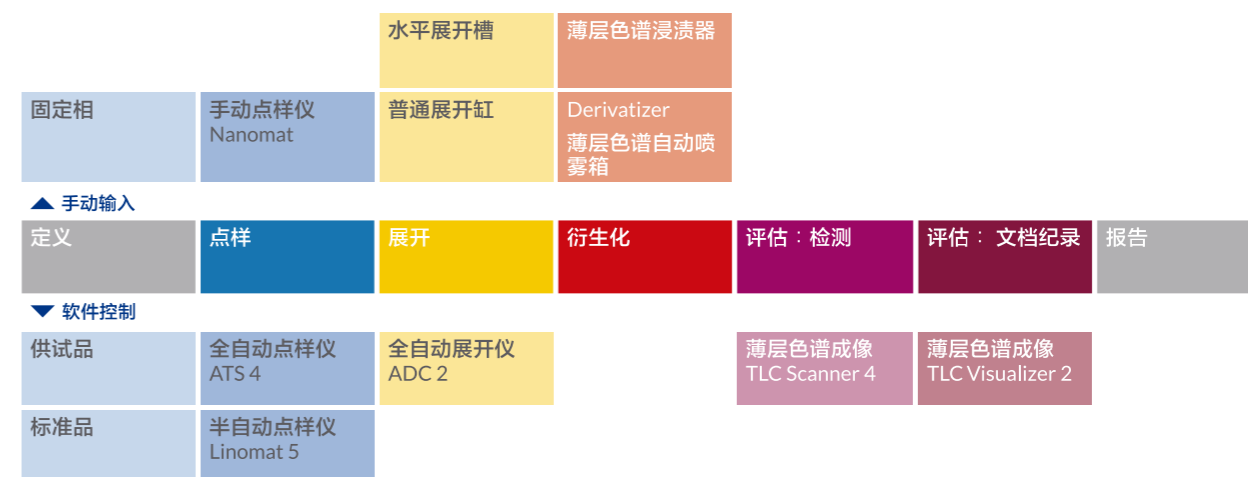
水平展开槽

薄层色谱浸渍器

固定相

手动点样仪
Nanomat

普通展开缸

Derivatizer
薄层色谱自动喷雾箱

▲ 手动输入

定义

点样

展开

衍生化

评估：检测

评估： 文档纪录

报告

▼ 软件控制

供试品

全自动点样仪
ATS 4

全自动展开仪
ADC 2

薄层色谱成像
TLC Scanner 4

薄层色谱成像
TLC Visualizer 2

标准品

半自动点样仪
Linomat 5